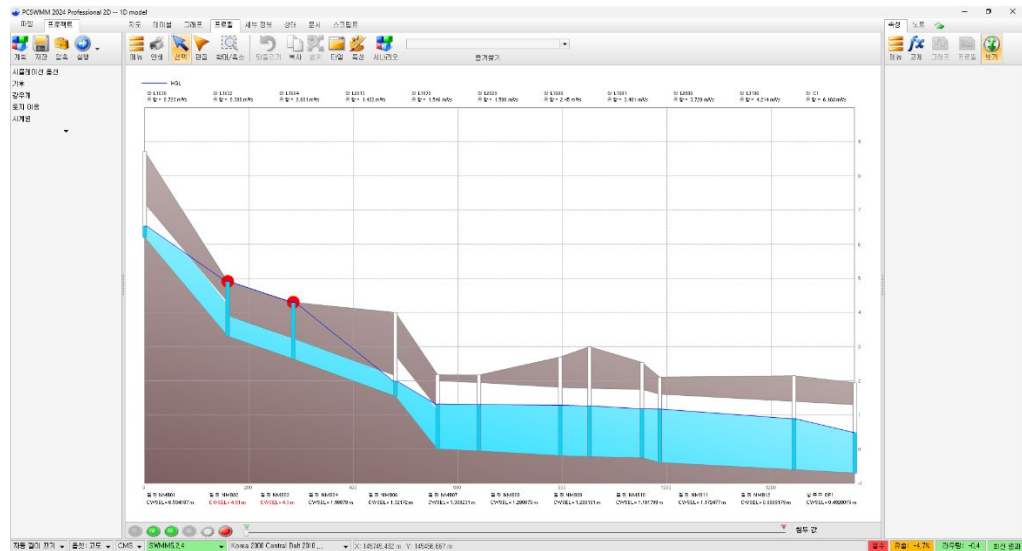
PCSWMM 2024 Professional 2D -- 1D model

파일 프로파일 지도 테이블 그래프 프로필 세부 정보 상태 문서 스크립트

속성 노트

개요 저장 압축 설정 메뉴 인쇄 선택 팬 확대/축소 되돌리기 복사 붙기 타일 특성 시나리오 요개열기

메뉴 과제 그래프 프로필 보기

시뮬레이션 옵션
기후
강우계
토지 이용
시계열

HGL

유 L1010 유량 = 0.223 m/s
유 L1012 유량 = 0.355 m/s
유 L1004 유량 = 0.831 m/s
유 L2013 유량 = 1.432 m/s
유 L1031 유량 = 1.516 m/s
유 L2003 유량 = 1.556 m/s
유 L1006 유량 = 2.45 m/s
유 L1001 유량 = 3.461 m/s
유 L2006 유량 = 3.226 m/s
유 L3106 유량 = 4.214 m/s
유 C1 유량 = 6.166 m/s

8
7
6
5
4
3
2
1
0
-1

0 200 400 600 800 1000 1200

접 MH001 CWSEL = 6.504707 m
접 MH002 CWSEL = 4.91 m
접 MH003 CWSEL = 4.3 m
접 MH004 CWSEL = 1.99879 m
접 MH006 CWSEL = 1.32172 m
접 MH007 CWSEL = 1.320221 m
접 MH008 CWSEL = 1.299975 m
접 MH009 CWSEL = 1.258101 m
접 MH010 CWSEL = 1.191799 m
접 MH011 CWSEL = 1.172477 m
접 MH012 CWSEL = 1.0889179 m
방류구 OF1 CWSEL = 0.492976 m

최대 값

자동 길이 켜기 출천: 고도 CMS SWMM5.2.4 Korea 2000 Central Belt 2010 X: 145745.432 m Y: 145456.867 m 범주 유출: -4.7% 라우팅: -0.4 회선 결과